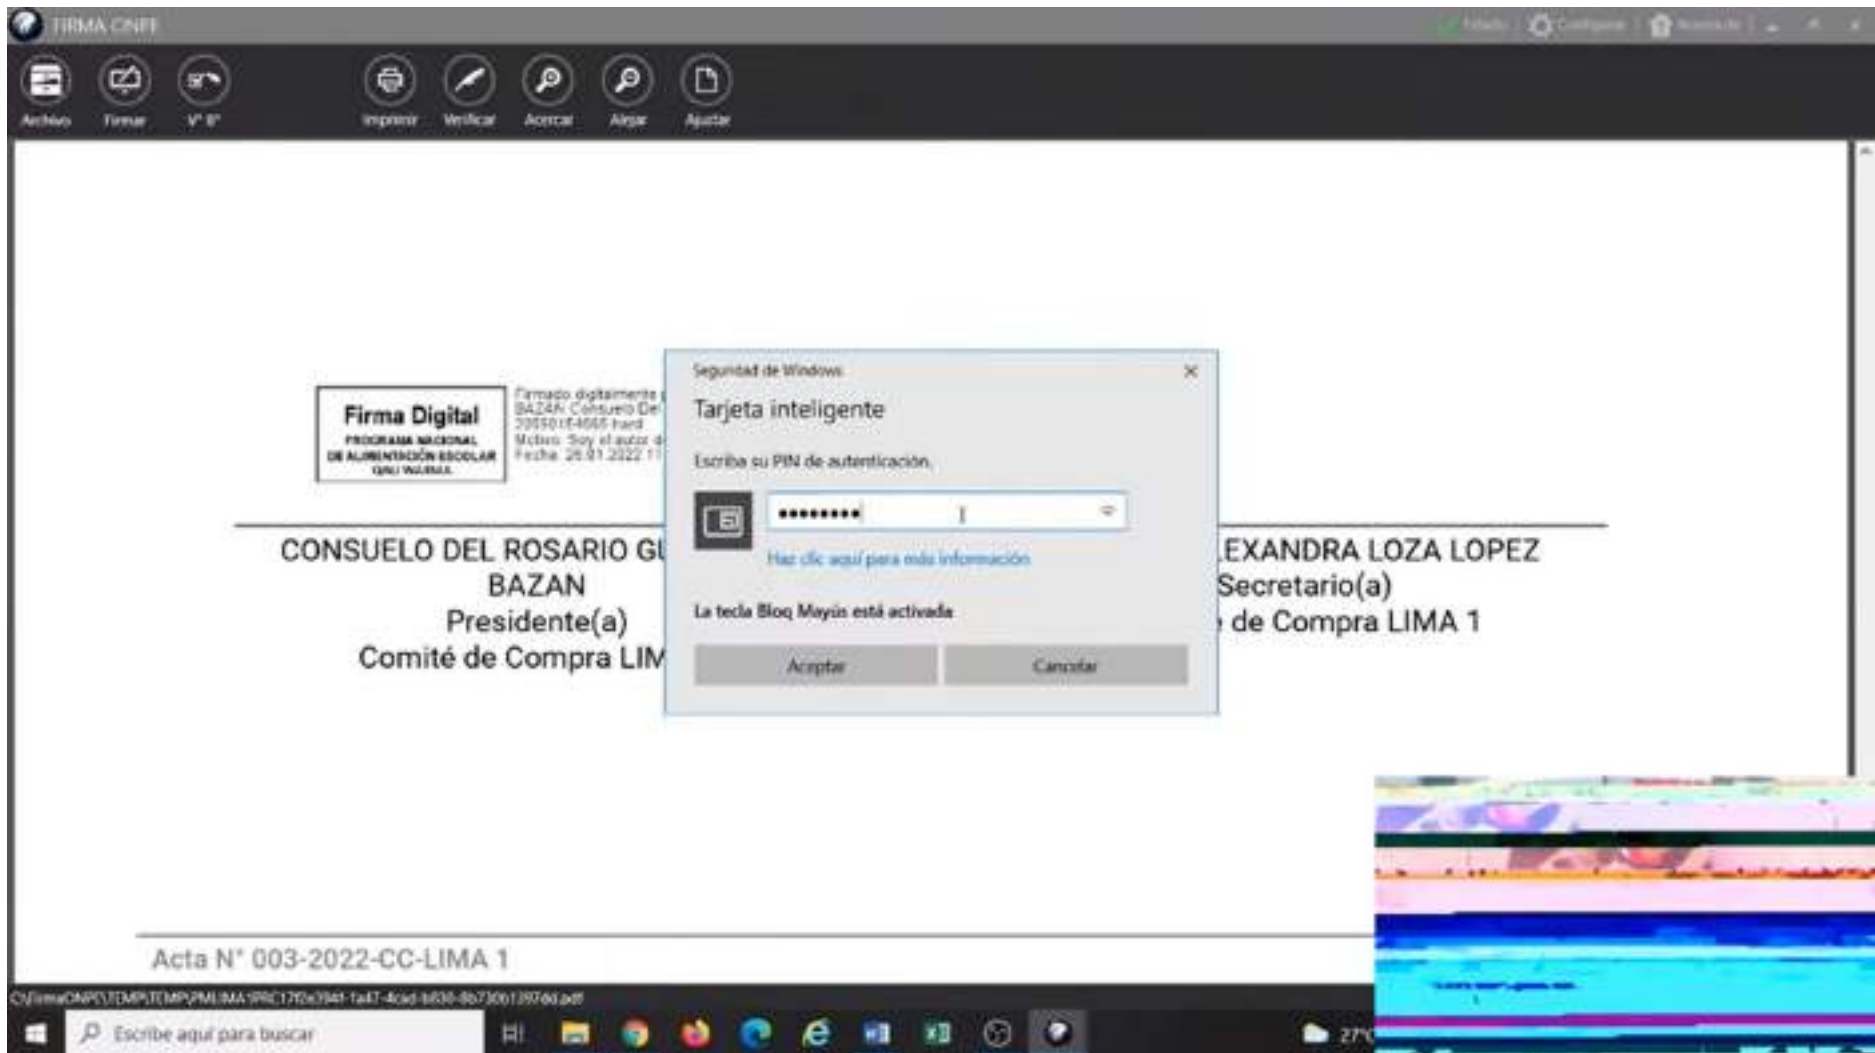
FIRMA ONPE

Estado | Configurar | Acerca de

Archivo Firmar V° B° Imprimir Verificar Acercar Alejar Ajustar

Firma Digital
PROGRAMA NACIONAL DE ALIMENTACIÓN ESCOLAR QALI WARMA

Firmado digitalmente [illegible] BAZAN Consuelo Del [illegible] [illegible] hard
Motivo: Soy el autor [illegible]
Fecha: 26.01.2022 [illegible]

Seguridad de Windows
Tarjeta inteligente
Escriba su PIN de autenticación.
•••••••••
Haz clic aquí para más información
La tecla Bloq Mayús está activada
Aceptar Cancelar

CONSUELO DEL ROSARIO G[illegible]
BAZAN
Presidente(a)
Comité de Compra LIM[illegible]

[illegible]EXANDRA LOZA LOPEZ
Secretario(a)
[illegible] de Compra LIMA 1

Acta N° 003-2022-CC-LIMA 1

C:\FirmaONPE\TEMP\TEMP\PMLIMA1PRC17f2e3941-1a47-4cad-b830-8b7306139?dd.pdf

Escribe aquí para buscar

27°C